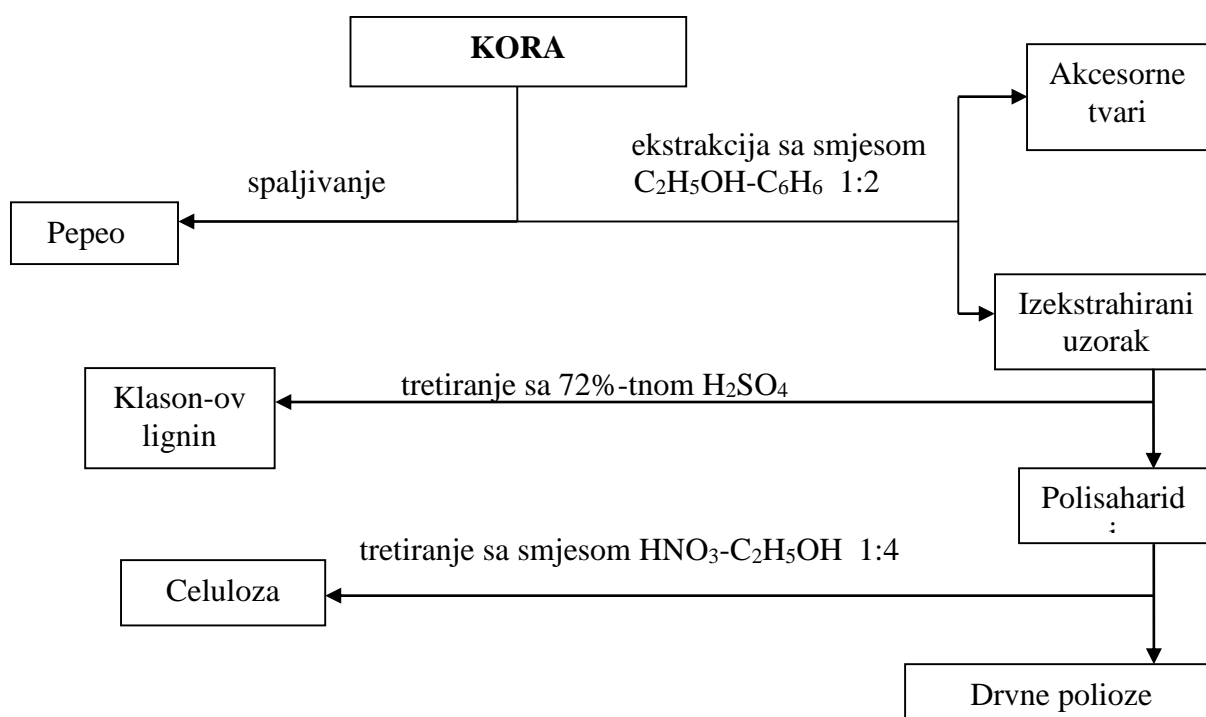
KORA

spaljivanje

Pepeo

ekstrakcija sa smjesom $C_2H_5OH$-$C_6H_6$ 1:2

Akcesorne tvari

Izekstrahirani uzorak

tretiranje sa 72%-tnom $H_2SO_4$

Klason-ov lignin

Polisaharid
:

tretiranje sa smjesom $HNO_3$-$C_2H_5OH$ 1:4

Celuloza

Drvne polioze